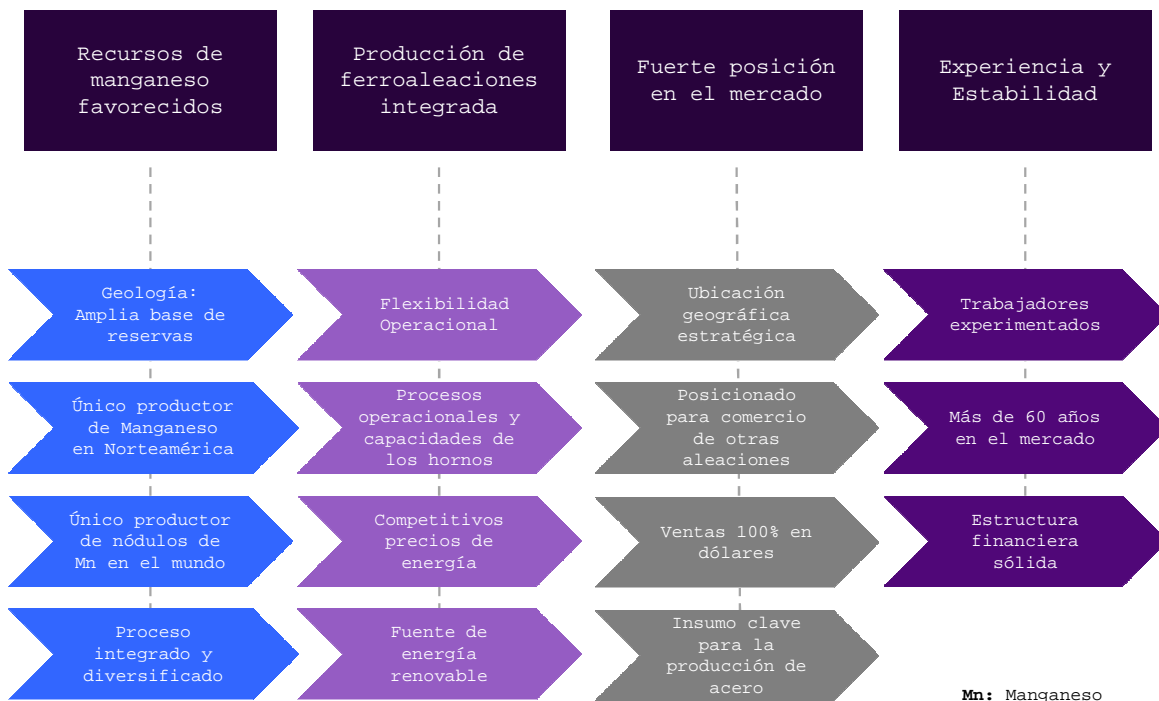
Recursos de manganeso favorecidos

Geología: Amplia base de reservas

Único productor de Manganeso en Norteamérica

Único productor de nódulos de Mn en el mundo

Proceso integrado y diversificado

Producción de ferroaleaciones integrada

Flexibilidad Operacional

Procesos operacionales y capacidades de los hornos

Competitivos precios de energía

Fuente de energía renovable

Fuerte posición en el mercado

Ubicación geográfica estratégica

Posicionado para comercio de otras aleaciones

Ventas 100% en dólares

Insumo clave para la producción de acero

Experiencia y Estabilidad

Trabajadores experimentados

Más de 60 años en el mercado

Estructura financiera sólida

**Mn:** Manganeso